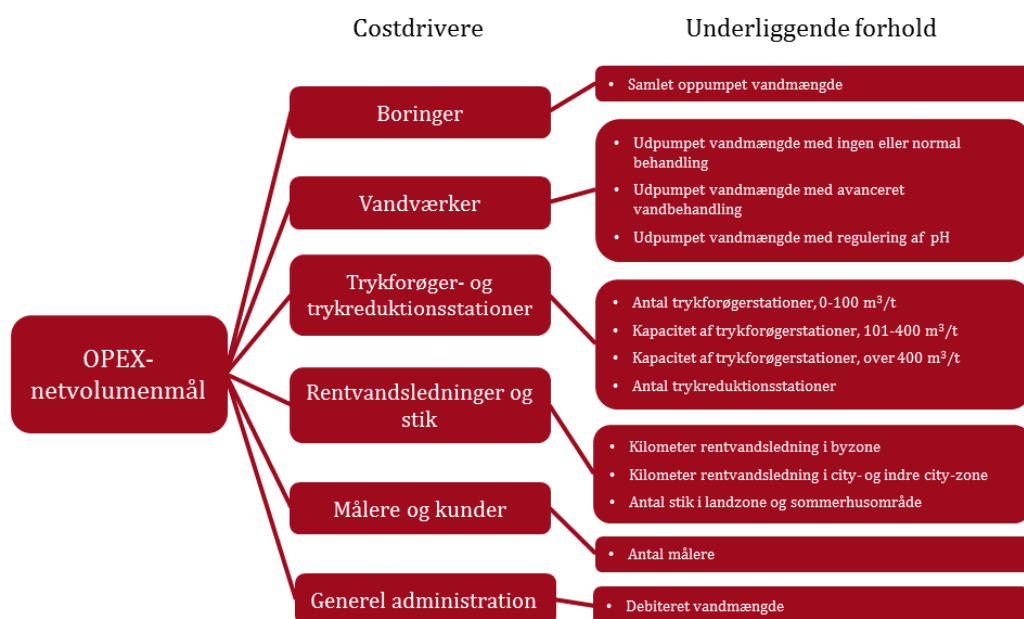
Costdrivere

Underliggende forhold

OPEX-netvolumenmål

Boringer

- Samlet oppumpet vandmængde

Vandværker

- Udpumpet vandmængde med ingen eller normal behandling
- Udpumpet vandmængde med avanceret vandbehandling
- Udpumpet vandmængde med regulering af pH

Trykforøger- og trykreduktionsstationer

- Antal trykforøgerstationer, 0-100 $m^3/t$
- Kapacitet af trykforøgerstationer, 101-400 $m^3/t$
- Kapacitet af trykforøgerstationer, over 400 $m^3/t$
- Antal trykreduktionsstationer

Rentvandsledninger og stik

- Kilometer rentvandsledning i byzone
- Kilometer rentvandsledning i city- og indre city-zone
- Antal stik i landzone og sommerhusområde

Målere og kunder

- Antal målere

Generel administration

- Debiteret vandmængde